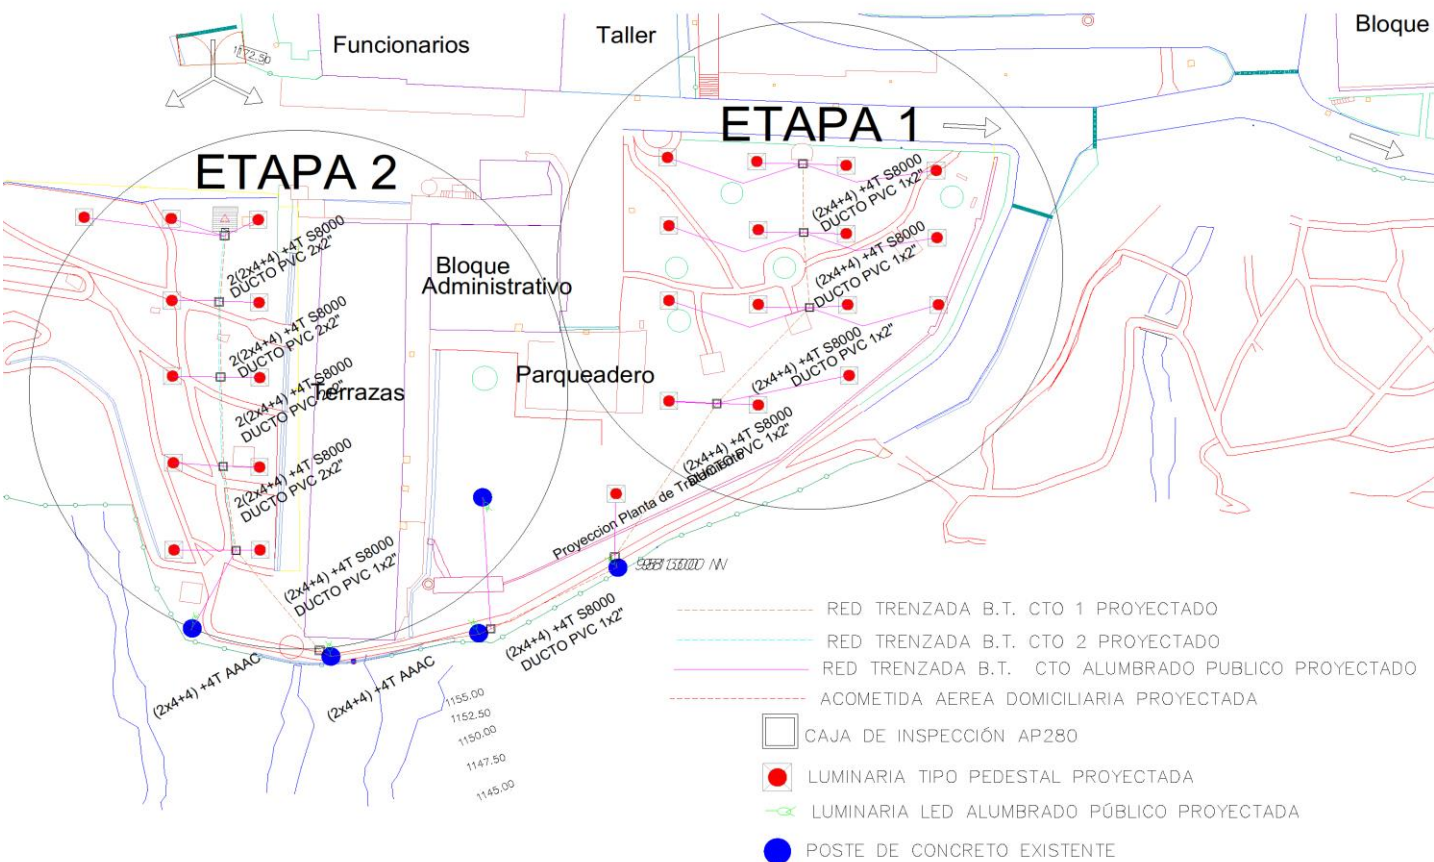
Funcionarios

Taller

Bloque

1172.50

ETAPA 1

ETAPA 2

(2x4+4) +4T S8000 DUCTO PVC 1x2"

(2x4+4) +4T S8000 DUCTO PVC 1x2"

(2x4+4) +4T S8000 DUCTO PVC 1x2"

(2x4+4) +4T S8000 DUCTO PVC 1x2"

2(2x4+4) +4T S8000 DUCTO PVC 2x2"

2(2x4+4) +4T S8000 DUCTO PVC 2x2"

2(2x4+4) +4T S8000 DUCTO PVC 2x2"

2(2x4+4) +4T S8000 DUCTO PVC 2x2"

Bloque Administrativo

Terrazas

Parqueadero

Proyeccion Planta de Tratamiento

(2x4+4) +4T S8000 DUCTO PVC 1x2"

(2x4+4) +4T S8000 DUCTO PVC 1x2"

(2x4+4) +4T AAAC

(2x4+4) +4T AAAC

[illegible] NW

1155.00
1152.50
1150.00
1147.50
1145.00

RED TRENZADA B.T. CTO 1 PROYECTADO

RED TRENZADA B.T. CTO 2 PROYECTADO

RED TRENZADA B.T. CTO ALUMBRADO PUBLICO PROYECTADO

ACOMETIDA AEREA DOMICILIARIA PROYECTADA

CAJA DE INSPECCIÓN AP280

LUMINARIA TIPO PEDESTAL PROYECTADA

LUMINARIA LED ALUMBRADO PÚBLICO PROYECTADA

POSTE DE CONCRETO EXISTENTE